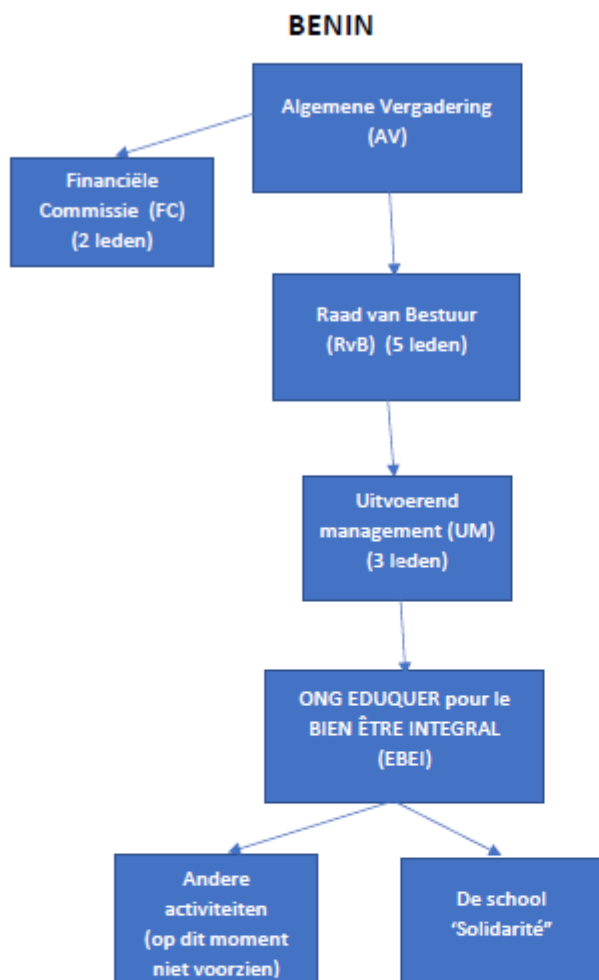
BENIN

Algemene Vergadering (AV)

Financiële Commissie (FC) (2 leden)

Raad van Bestuur (RvB) (5 leden)

Uitvoerend management (UM) (3 leden)

ONG EDUQUER pour le BIEN ÊTRE INTEGRAL (EBEI)

Andere activiteiten (op dit moment niet voorzien)

De school 'Solidarité"